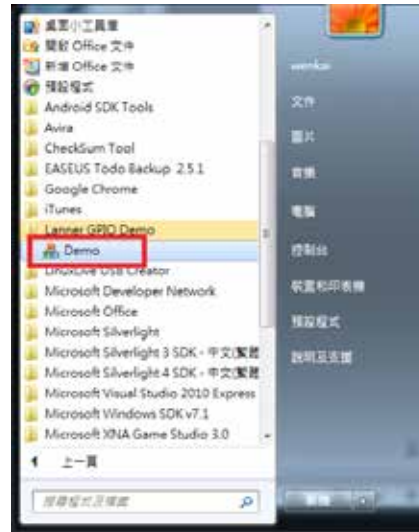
桌面小工具庫
開啟 Office 文件
新增 Office 文件
預設程式
Android SDK Tools
Avira
CheckSum Tool
EASEUS Todo Backup 2.5.1
Google Chrome
iTunes
Lanner GPIO Demo
Demo
LinuxLive USB Creator
Microsoft Developer Network
Microsoft Office
Microsoft Silverlight
Microsoft Silverlight 3 SDK - 中文(繁體
Microsoft Silverlight 4 SDK - 中文(繁體
Microsoft Visual Studio 2010 Express
Microsoft Windows SDK v7.1
Microsoft XNA Game Studio 3.0
上一頁
搜尋程式及檔案

wenkai
文件
圖片
音樂
電腦
控制台
裝置和印表機
預設程式
說明及支援
關機